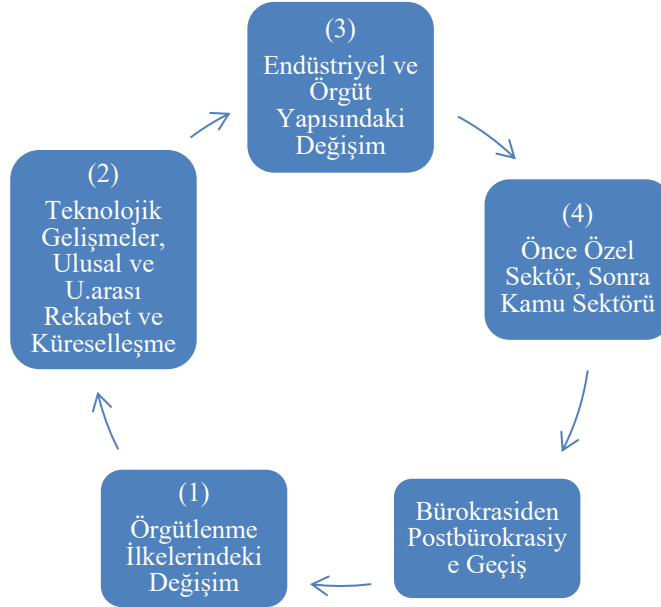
(3)
Endüstriyel ve Örgüt Yapısındaki Değişim

(4)
Önce Özel Sektör, Sonra Kamu Sektörü

Bürokrasiden Postbürokrasiy e Geçiş

(1)
Örgütlenme İlkelerindeki Değişim

(2)
Teknolojik Gelişmeler, Ulusal ve U.arası Rekabet ve Küreselleşme